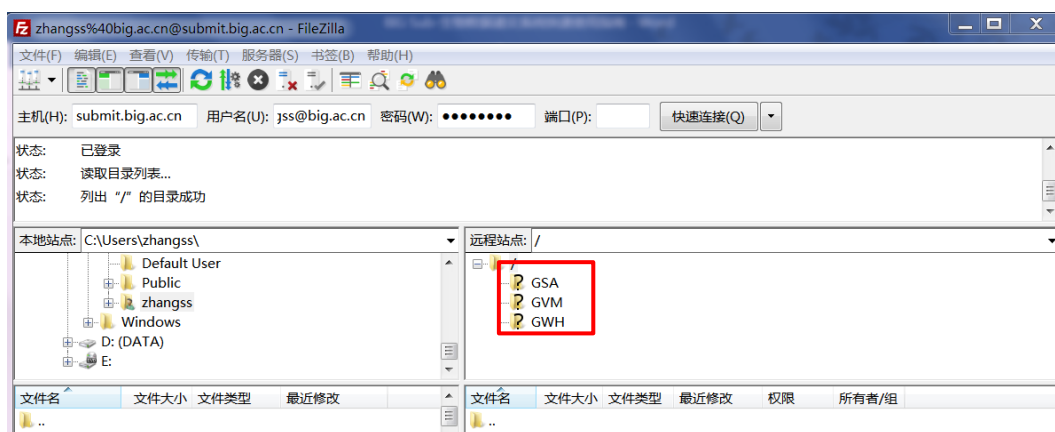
zhangss%40big.ac.cn@submit.big.ac.cn - FileZilla

文件(F) 编辑(E) 查看(V) 传输(T) 服务器(S) 书签(B) 帮助(H)

主机(H): submit.big.ac.cn 用户名(U): ɪss@big.ac.cn 密码(W): ●●●●●●●● 端口(P): 快速连接(Q)

状态: 已登录
状态: 读取目录列表...
状态: 列出 "/" 的目录成功

本地站点: C:\Users\zhangss\

Default User
Public
zhangss
Windows
D: (DATA)
E:

远程站点: /

/
GSA
GVM
GWH

| 文件名 | 文件大小 | 文件类型 | 最近修改 |
|---|---|---|---|
| .. | | | |

| 文件名 | 文件大小 | 文件类型 | 最近修改 | 权限 | 所有者/组 |
|---|---|---|---|---|---|
| .. | | | | | |